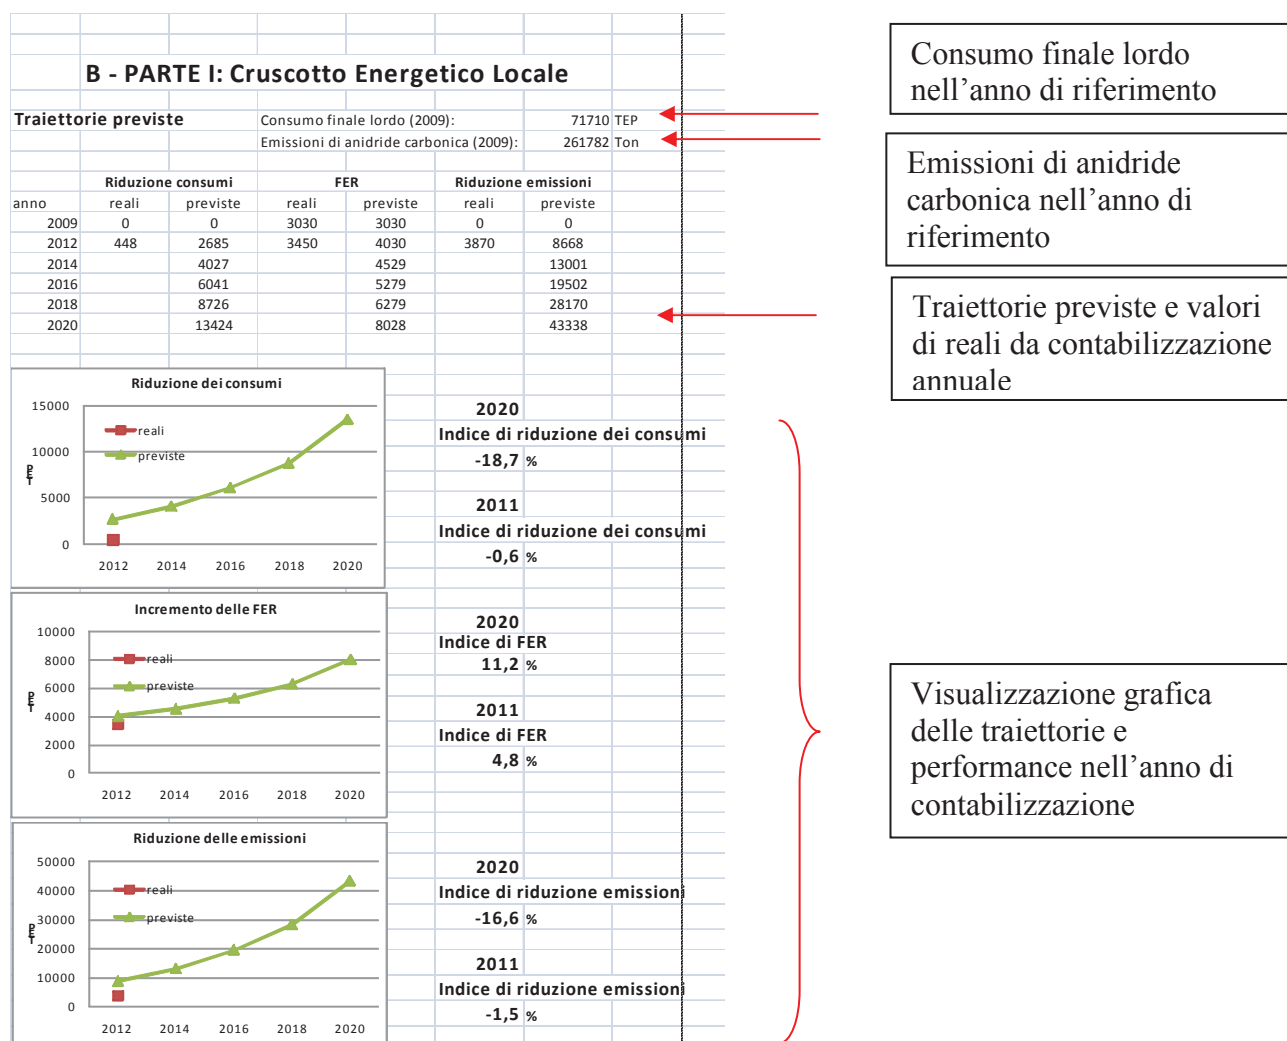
B - PARTE I: Cruscotto Energetico Locale

Traiettorie previste

Consumo finale lordo (2009): 71710 TEP
Emissioni di anidride carbonica (2009): 261782 Ton

| anno | Riduzione consumi reali | Riduzione consumi previste | FER reali | FER previste | Riduzione emissioni reali | Riduzione emissioni previste |
|---|---|---|---|---|---|---|
| 2009 | 0 | 0 | 3030 | 3030 | 0 | 0 |
| 2012 | 448 | 2685 | 3450 | 4030 | 3870 | 8668 |
| 2014 | | 4027 | | 4529 | | 13001 |
| 2016 | | 6041 | | 5279 | | 19502 |
| 2018 | | 8726 | | 6279 | | 28170 |
| 2020 | | 13424 | | 8028 | | 43338 |

Consumo finale lordo nell’anno di riferimento

Emissioni di anidride carbonica nell’anno di riferimento

Traiettorie previste e valori di reali da contabilizzazione annuale

Riduzione dei consumi
15000
10000
5000
0
TEP
reali
previste
2012 2014 2016 2018 2020

2020
Indice di riduzione dei consumi
-18,7 %

2011
Indice di riduzione dei consumi
-0,6 %

Incremento delle FER
10000
8000
6000
4000
2000
0
TEP
reali
previste
2012 2014 2016 2018 2020

2020
Indice di FER
11,2 %

2011
Indice di FER
4,8 %

Riduzione delle emissioni
50000
40000
30000
20000
10000
0
TEP
reali
previste
2012 2014 2016 2018 2020

2020
Indice di riduzione emissioni
-16,6 %

2011
Indice di riduzione emissioni
-1,5 %

Visualizzazione grafica delle traiettorie e performance nell’anno di contabilizzazione